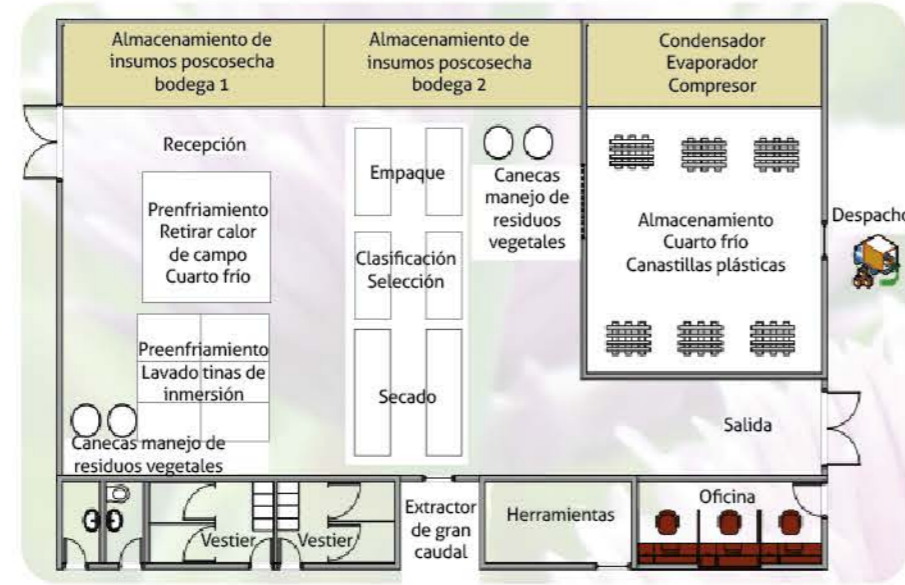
Almacenamiento de insumos poscosecha bodega 1

Almacenamiento de insumos poscosecha bodega 2

Condensador
Evaporador
Compresor

Recepción

Prenfriamiento
Retirar calor de campo
Cuarto frío

Preenfriamiento
Lavado tinas de inmersión

Canecas manejo de residuos vegetales

Empaque

Clasificación
Selección

Secado

Canecas manejo de residuos vegetales

Almacenamiento
Cuarto frío
Canastillas plásticas

Despacho

Salida

Vestier

Vestier

Extractor de gran caudal

Herramientas

Oficina